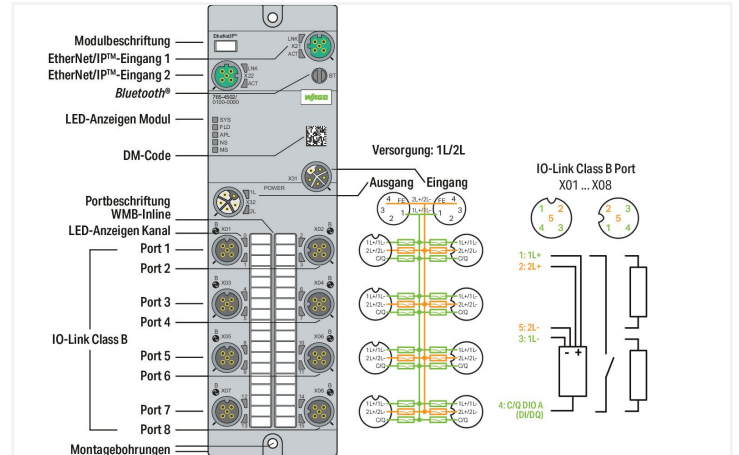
Modulbeschriftung
EtherNet/IP™-Eingang 1
EtherNet/IP™-Eingang 2
*Bluetooth*®
LED-Anzeigen Modul
DM-Code
Portbeschriftung WMB-Inline
LED-Anzeigen Kanal
Port 1
Port 2
Port 3
Port 4
IO-Link Class B
Port 5
Port 6
Port 7
Port 8
Montagebohrungen

EtherNet/IP
LNK X2 ACT
LNK X22 ACT
BT
WAGO
765-4502/ 0100-0000
SYS
FLD
APL
NS
MS
X31
POWER
1L X32 2L
X01
X02
X03
X04
X05
X06
X07
X08

Versorgung: 1L/2L
Ausgang
Eingang
4 FE 3 1 2
2L+/2L- 1L+/1L-
FE 4 3 1 2
1L+/1L- 2L+/2L- C/Q
1L+/1L- 2L+/2L- C/Q
1L+/1L- 2L+/2L- C/Q
1L+/1L- 2L+/2L- C/Q
1L+/1L- 2L+/2L- C/Q
1L+/1L- 2L+/2L- C/Q
1L+/1L- 2L+/2L- C/Q
1L+/1L- 2L+/2L- C/Q

IO-Link Class B Port
X01 ... X08
1 2 5 4 3
2 3 5 1 4
1: 1L+
2: 2L+
5: 2L-
3: 1L-
- +
4: C/Q DIO A (DI/DQ)